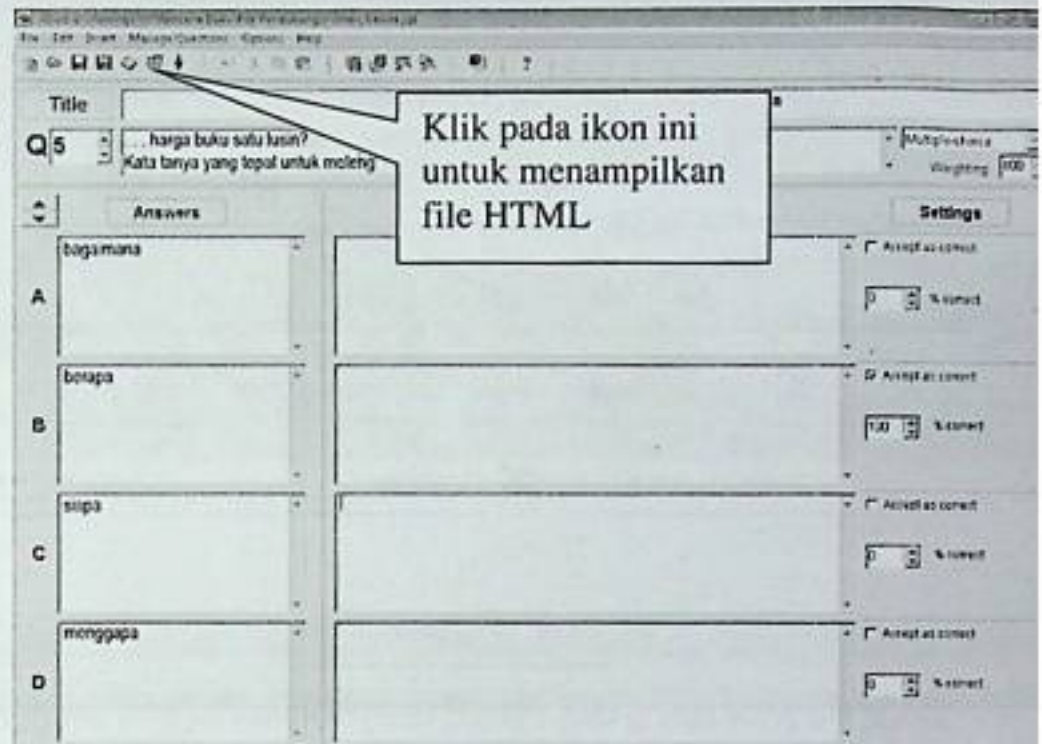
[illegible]

File Edit Insert Manage Questions Options Help

Title

Q 5

... harga buku satu lusin?
Kata tanya yang tepat untuk meleng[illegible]

Klik pada ikon ini untuk menampilkan file HTML

Multiple-choice

Weighting 100

Answers

Settings

A bagaimana

Accept as correct

0 % correct

B berapa

Accept as correct

100 % correct

C siapa

Accept as correct

0 % correct

D mengapa

Accept as correct

0 % correct